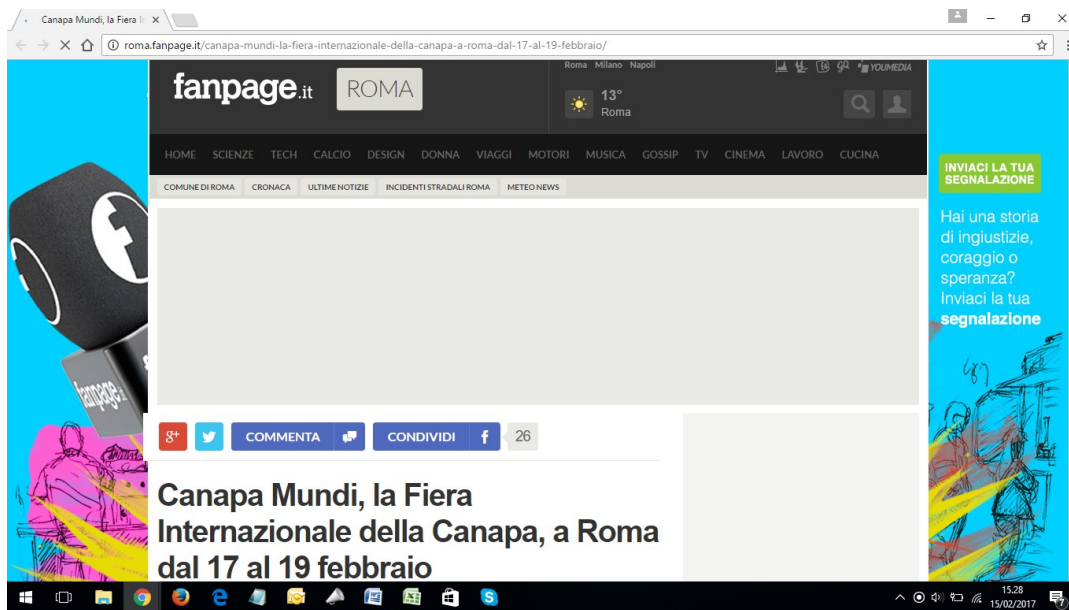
Canapa Mundi, la Fiera In ×

roma.fanpage.it/canapa-mundi-la-fiera-internazionale-della-canapa-a-roma-dal-17-al-19-febbraio/

fanpage.it ROMA

Roma Milano Napoli

YOUMEDIA

13°
Roma

HOME SCIENZE TECH CALCIO DESIGN DONNA VIAGGI MOTORI MUSICA GOSSIP TV CINEMA LAVORO CUCINA

COMUNE DI ROMA CRONACA ULTIME NOTIZIE INCIDENTI STRADALI ROMA METEO NEWS

INVIACI LA TUA SEGNALAZIONE

Hai una storia di ingiustizie, coraggio o speranza? Inviaci la tua segnalazione

fanpage.it

COMMENTA CONDIVIDI 26

Canapa Mundi, la Fiera Internazionale della Canapa, a Roma dal 17 al 19 febbraio

15.28
15/02/2017